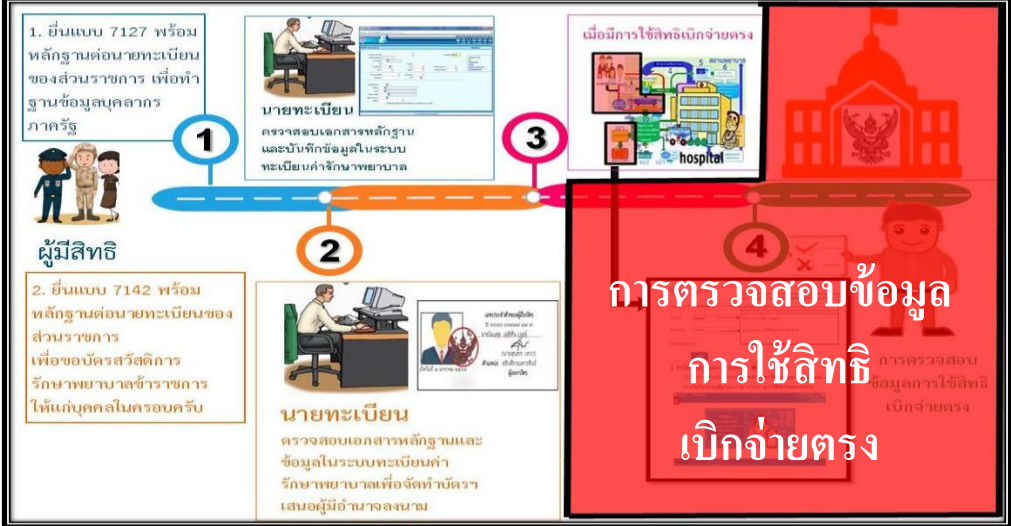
1. ยื่นแบบ 7127 พร้อมหลักฐานต่อนายทะเบียนของส่วนราชการ เพื่อทำฐานข้อมูลบุคลากรภาครัฐ

1

นายทะเบียน
ตรวจสอบเอกสารหลักฐานและบันทึกข้อมูลในระบบทะเบียนค่ารักษาพยาบาล

3

เมื่อมีการใช้สิทธิเบิกจ่ายตรง

hospital

ผู้มีสิทธิ

2

4

2. ยื่นแบบ 7142 พร้อมหลักฐานต่อนายทะเบียนของส่วนราชการ เพื่อขอบัตรสวัสดิการรักษาพยาบาลข้าราชการให้แก่บุคคลในครอบครัว

นายทะเบียน
ตรวจสอบเอกสารหลักฐานและข้อมูลในระบบทะเบียนค่ารักษาพยาบาลเพื่อจัดทำบัตรฯ เสนอผู้มีอำนาจลงนาม

การตรวจสอบข้อมูล
การใช้สิทธิ
เบิกจ่ายตรง

การตรวจสอบข้อมูลการใช้สิทธิเบิกจ่ายตรง